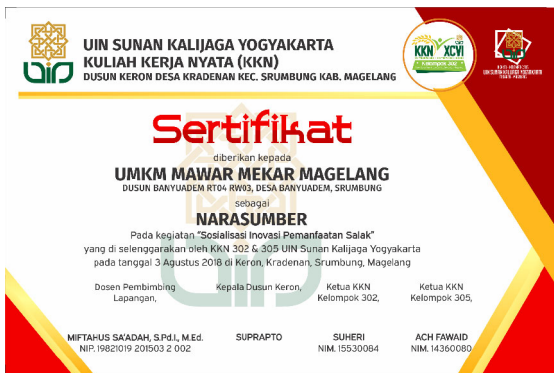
UIN SUNAN KALIJAGA YOGYAKARTA
KULIAH KERJA NYATA (KKN)
DUSUN KERON DESA KRADENAN KEC. SRUMBUNG KAB. MAGELANG

KKN XCVI
Kelompok 302

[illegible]

Sertifikat

diberikan kepada

UMKM MAWAR MEKAR MAGELANG

DUSUN BANYUADEM RT04 RW03, DESA BANYUADEM, SRUMBUNG

sebagai

NARASUMBER

Pada kegiatan "Sosialisasi Inovasi Pemanfaatan Salak" yang di selenggarakan oleh KKN 302 & 305 UIN Sunan Kalijaga Yogyakarta pada tanggal 3 Agustus 2018 di Keron, Kradenan, Srumbung, Magelang

| Dosen Pembimbing Lapangan, | Kepala Dusun Keron, | Ketua KKN Kelompok 302, | Ketua KKN Kelompok 305, |
|---|---|---|---|
| MIFTAHUS SA'ADAH, S.Pd.I., M.Ed. NIP. 19821019 201503 2 002 | SUPRAPTO | SUHERI NIM. 15530084 | ACH FAWAID NIM. 14360080 |